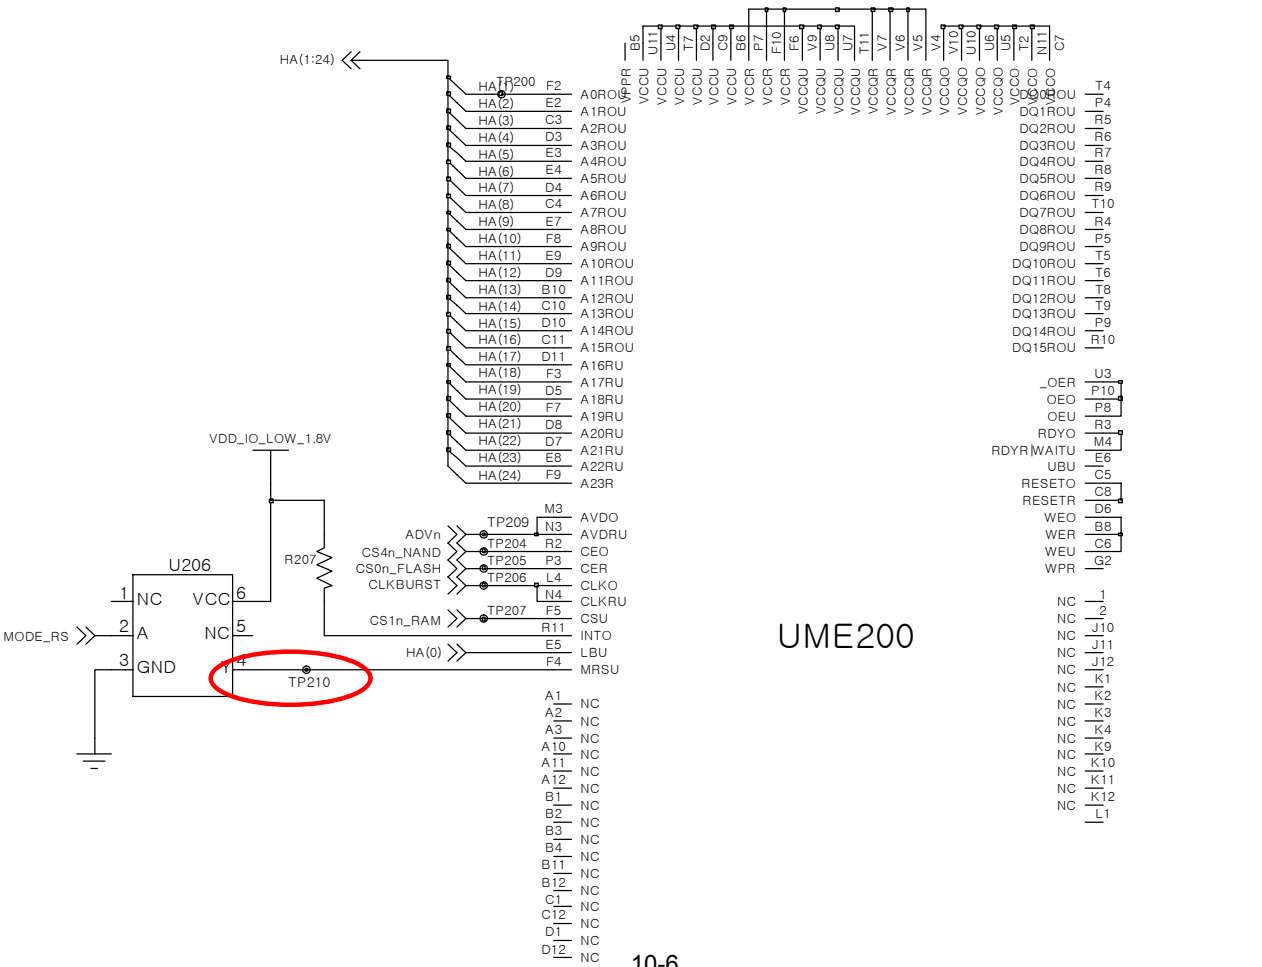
HA(1:24)

B5 U11 U4 T7 D2 C9 B6 P7 F10 F6 V9 U8 U7 T11 V7 V6 V5 V4 V10 U10 U6 U5 T2 N11 C7

WPR VCCU VCCU VCCU VCCU VCCU VCCR VCCR VCCR VCCQU VCCQU VCCQU VCCQU VCCQR VCCQR VCCQR VCCQR VCCQO VCCQO VCCQO VCCQO VCCO VCCO VCCO

TP200
HA(1) F2 A0ROU
HA(2) E2 A1ROU
HA(3) C3 A2ROU
HA(4) D3 A3ROU
HA(5) E3 A4ROU
HA(6) E4 A5ROU
HA(7) D4 A6ROU
HA(8) C4 A7ROU
HA(9) E7 A8ROU
HA(10) F8 A9ROU
HA(11) E9 A10ROU
HA(12) D9 A11ROU
HA(13) B10 A12ROU
HA(14) C10 A13ROU
HA(15) D10 A14ROU
HA(16) C11 A15ROU
HA(17) D11 A16RU
HA(18) F3 A17RU
HA(19) D5 A18RU
HA(20) F7 A19RU
HA(21) D8 A20RU
HA(22) D7 A21RU
HA(23) E8 A22RU
HA(24) F9 A23R

DQ0ROU T4
DQ1ROU P4
DQ2ROU R5
DQ3ROU R6
DQ4ROU R7
DQ5ROU R8
DQ6ROU R9
DQ7ROU T10
DQ8ROU R4
DQ9ROU P5
DQ10ROU T5
DQ11ROU T6
DQ12ROU T8
DQ13ROU T9
DQ14ROU P9
DQ15ROU R10

_OER U3
OEO P10
OEU P8
RDYO R3
RDYR|WAITU M4
UBU E6
RESETO C5
RESETR C8
WEO D6
WER B8
WEU C6
WPR G2

VDD_IO_LOW_1.8V

M3 AVDO
TP209 N3 AVDRU
ADVn TP204 R2 CEO
CS4n_NAND TP205 P3 CER
CS0n_FLASH TP206 L4 CLKO
CLKBURST N4 CLKRU
TP207 F5 CSU
CS1n_RAM R11 INTO
HA(0) E5 LBU
F4 MRSU

R207

U206
1 NC VCC 6
2 A NC 5
3 GND 4
MODE_RS
TP210

UME200

NC 1
NC 2
NC J10
NC J11
NC J12
NC K1
NC K2
NC K3
NC K4
NC K9
NC K10
NC K11
NC K12
L1

A1 NC
A2 NC
A3 NC
A10 NC
A11 NC
A12 NC
B1 NC
B2 NC
B3 NC
B4 NC
B11 NC
B12 NC
C1 NC
C12 NC
D1 NC
D12 NC

10-6